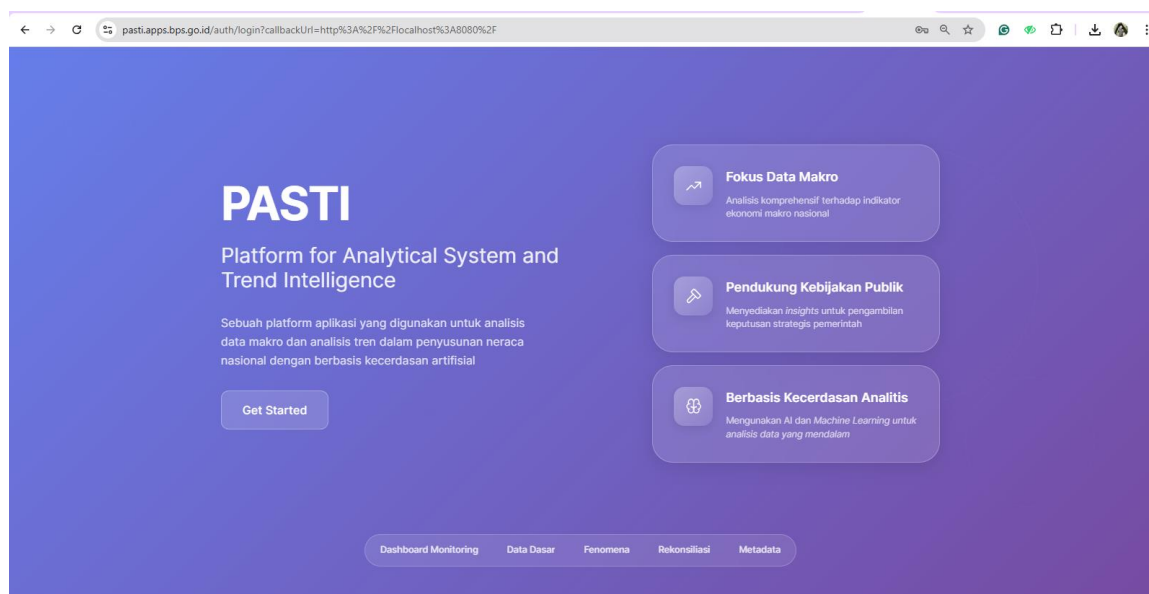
pasti.apps.bps.go.id/auth/login?callbackUrl=http%3A%2F%2Flocalhost%3A8080%2F

PASTI

Platform for Analytical System and Trend Intelligence

Sebuah platform aplikasi yang digunakan untuk analisis data makro dan analisis tren dalam penyusunan neraca nasional dengan berbasis kecerdasan artifisial

Get Started

Fokus Data Makro

Analisis komprehensif terhadap indikator ekonomi makro nasional

Pendukung Kebijakan Publik

Menyediakan insights untuk pengambilan keputusan strategis pemerintah

Berbasis Kecerdasan Analitis

Mengunakan AI dan Machine Learning untuk analisis data yang mendalam

Dashboard Monitoring Data Dasar Fenomena Rekonsiliasi Metadata